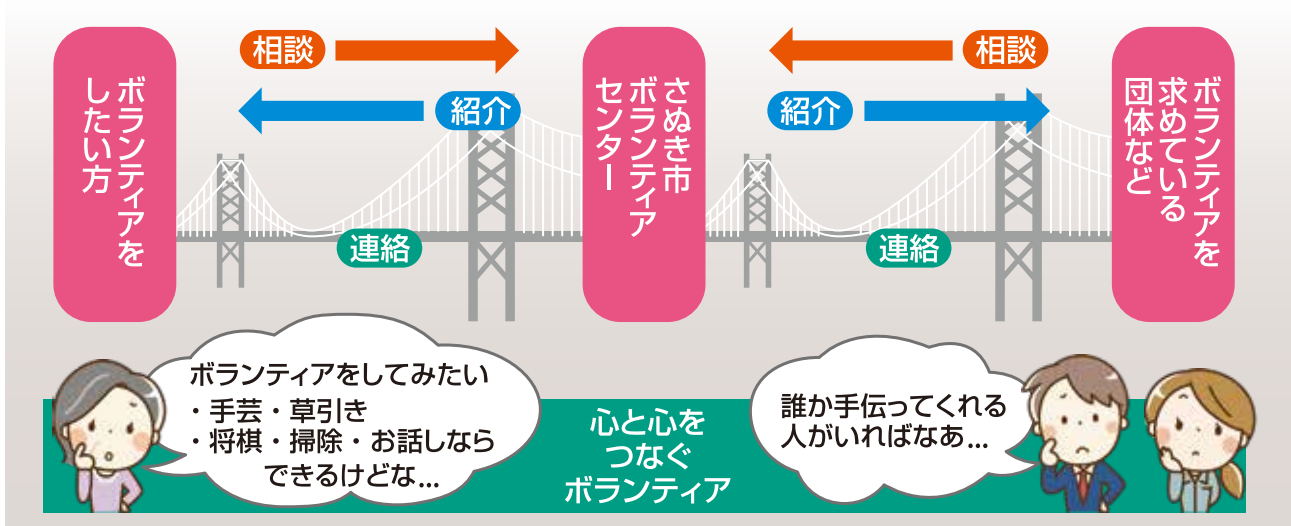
ボランティアをしたい方

相談

紹介

連絡

さぬき市ボランティアセンター

相談

紹介

連絡

ボランティアを求めている団体など

ボランティアをしてみたい
・手芸・草引き
・将棋・掃除・お話しならできるけどな…

心と心をつなぐボランティア

誰か手伝ってくれる人がいればなあ…